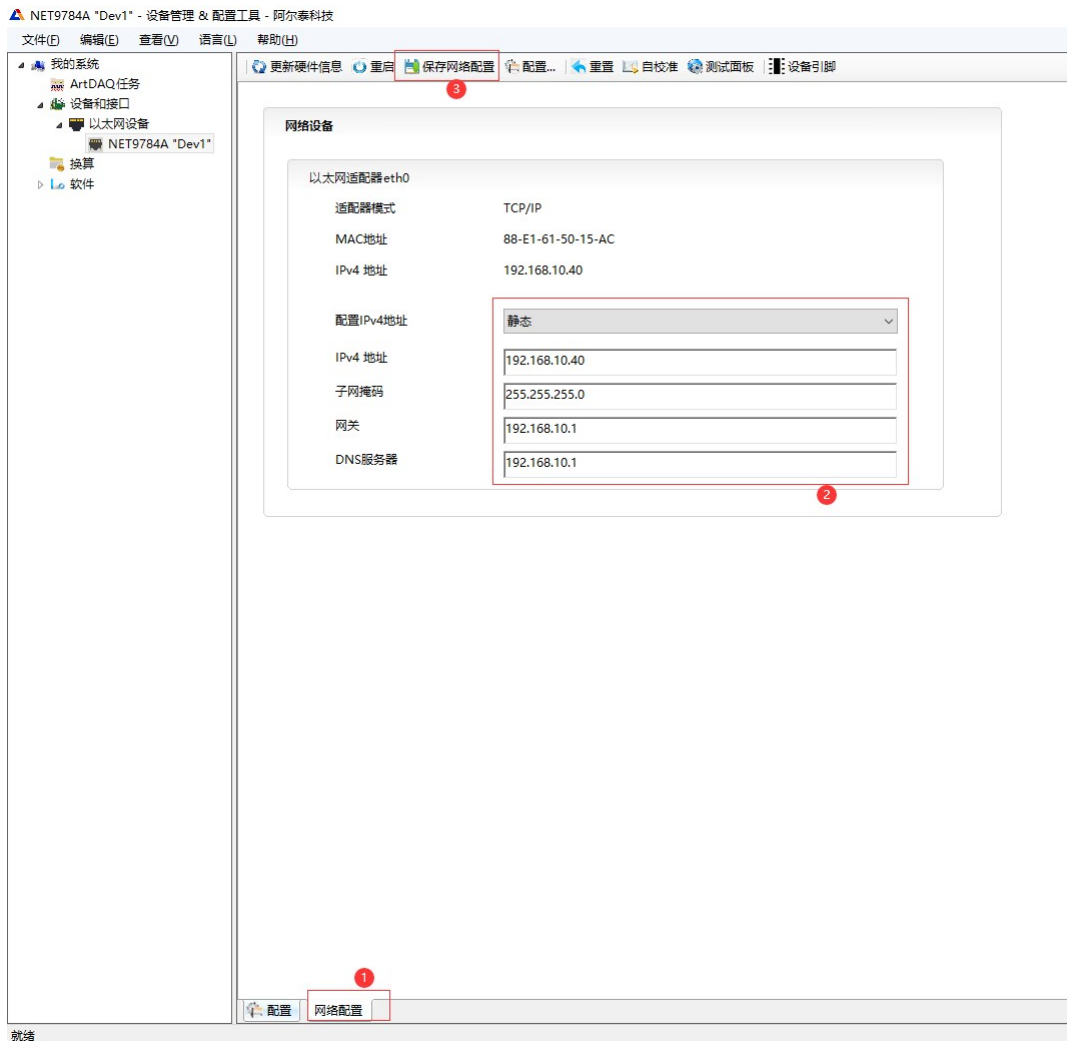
NET9784A "Dev1" - 设备管理 & 配置工具 - 阿尔泰科技

文件(F) 编辑(E) 查看(V) 语言(L) 帮助(H)

我的系统
ArtDAQ任务
设备和接口
以太网设备
NET9784A "Dev1"
换算
软件

更新硬件信息 重启 保存网络配置 配置... 重置 自校准 测试面板 设备引脚

3

网络设备

以太网适配器eth0

适配器模式 TCP/IP
MAC地址 88-E1-61-50-15-AC
IPv4 地址 192.168.10.40

配置IPv4地址 静态
IPv4 地址 192.168.10.40
子网掩码 255.255.255.0
网关 192.168.10.1
DNS服务器 192.168.10.1

2

1

配置 网络配置

就绪